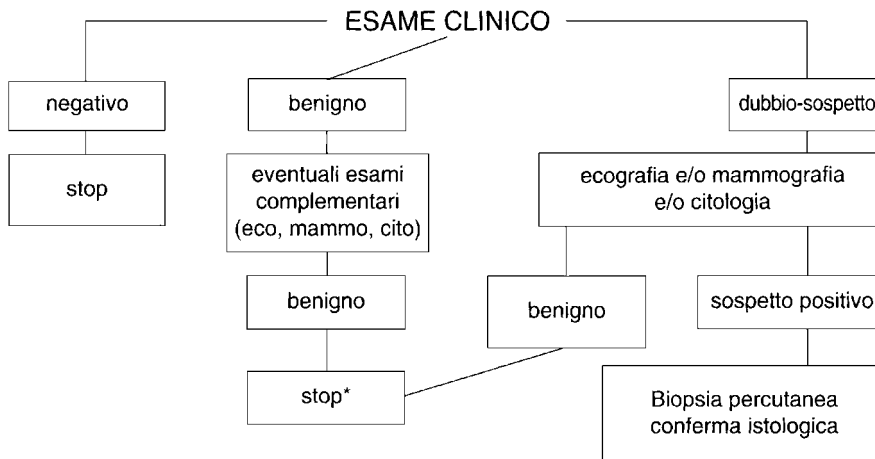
ESAME CLINICO

negativo

stop

benigno

eventuali esami complementari (eco, mammo, cito)

benigno

stop*

dubbio-sospetto

ecografia e/o mammografia e/o citologia

benigno

sospetto positivo

Biopsia percutanea conferma istologica